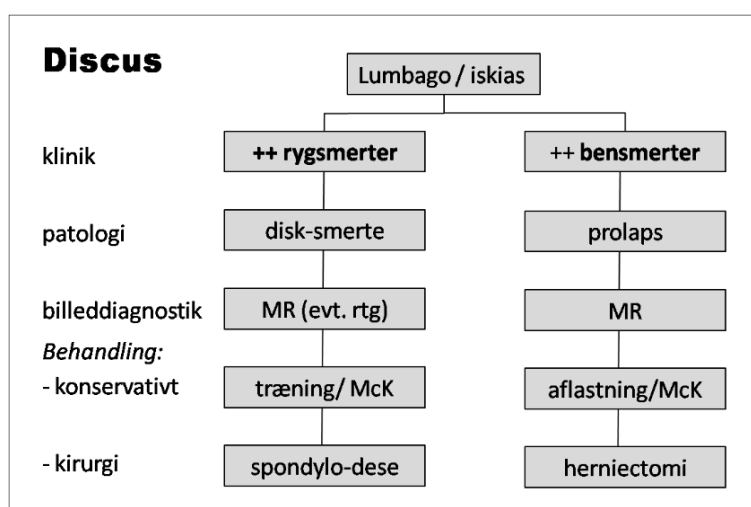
Discus

Lumbago / iskias

klinik

++ rygsmerter

++ bensmerter

patologi

disk-smerte

prolaps

billeddiagnostik

MR (evt. rtg)

MR

*Behandling:*

- konservativt

træning/ McK

aflastning/McK

- kirurgi

spondylo-dese

herniectomi